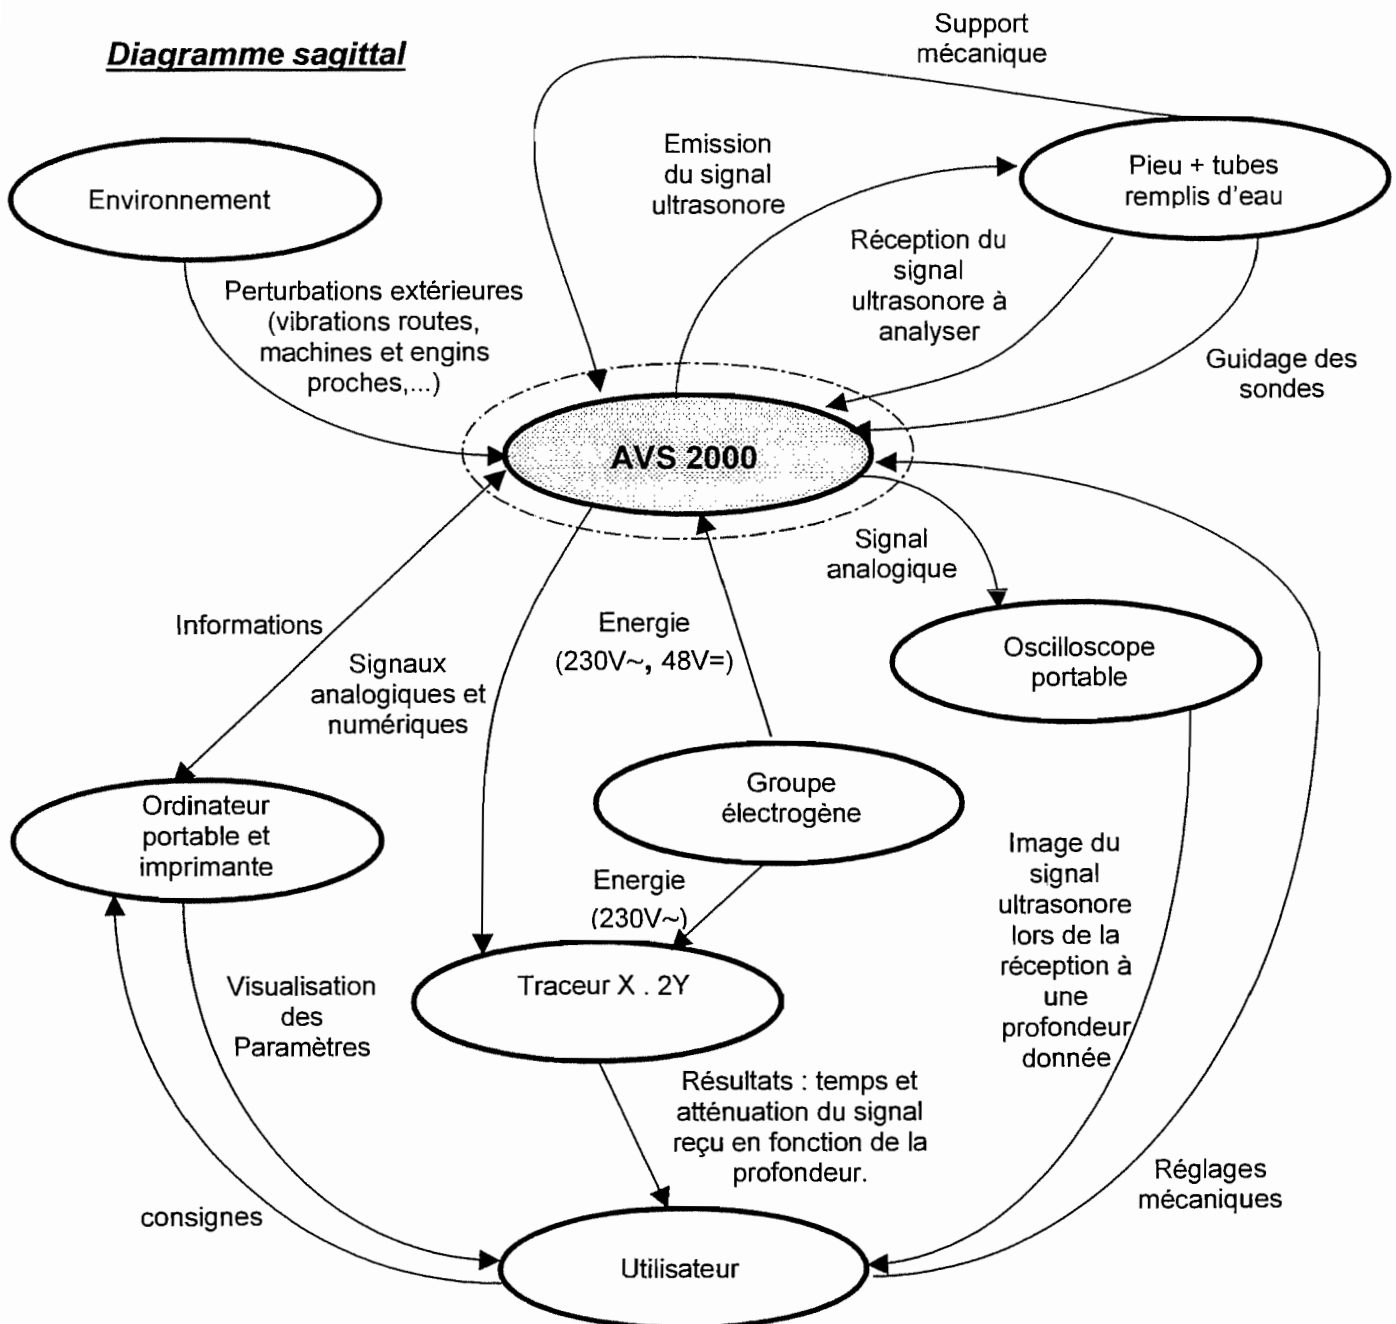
Diagramme sagittal

Support mécanique

Emission du signal ultrasonore

Pieu + tubes remplis d'eau

Environnement

Réception du signal ultrasonore à analyser

Perturbations extérieures (vibrations routes, machines et engins proches,...)

Guidage des sondes

AVS 2000

Signal analogique

Informations

Energie (230V~, 48V=)

Oscilloscope portable

Signaux analogiques et numériques

Groupe électrogène

Ordinateur portable et imprimante

Image du signal ultrasonore lors de la réception à une profondeur donnée

Energie (230V~)

Visualisation des Paramètres

Traceur X . 2Y

Résultats : temps et atténuation du signal reçu en fonction de la profondeur.

Réglages mécaniques

consignes

Utilisateur